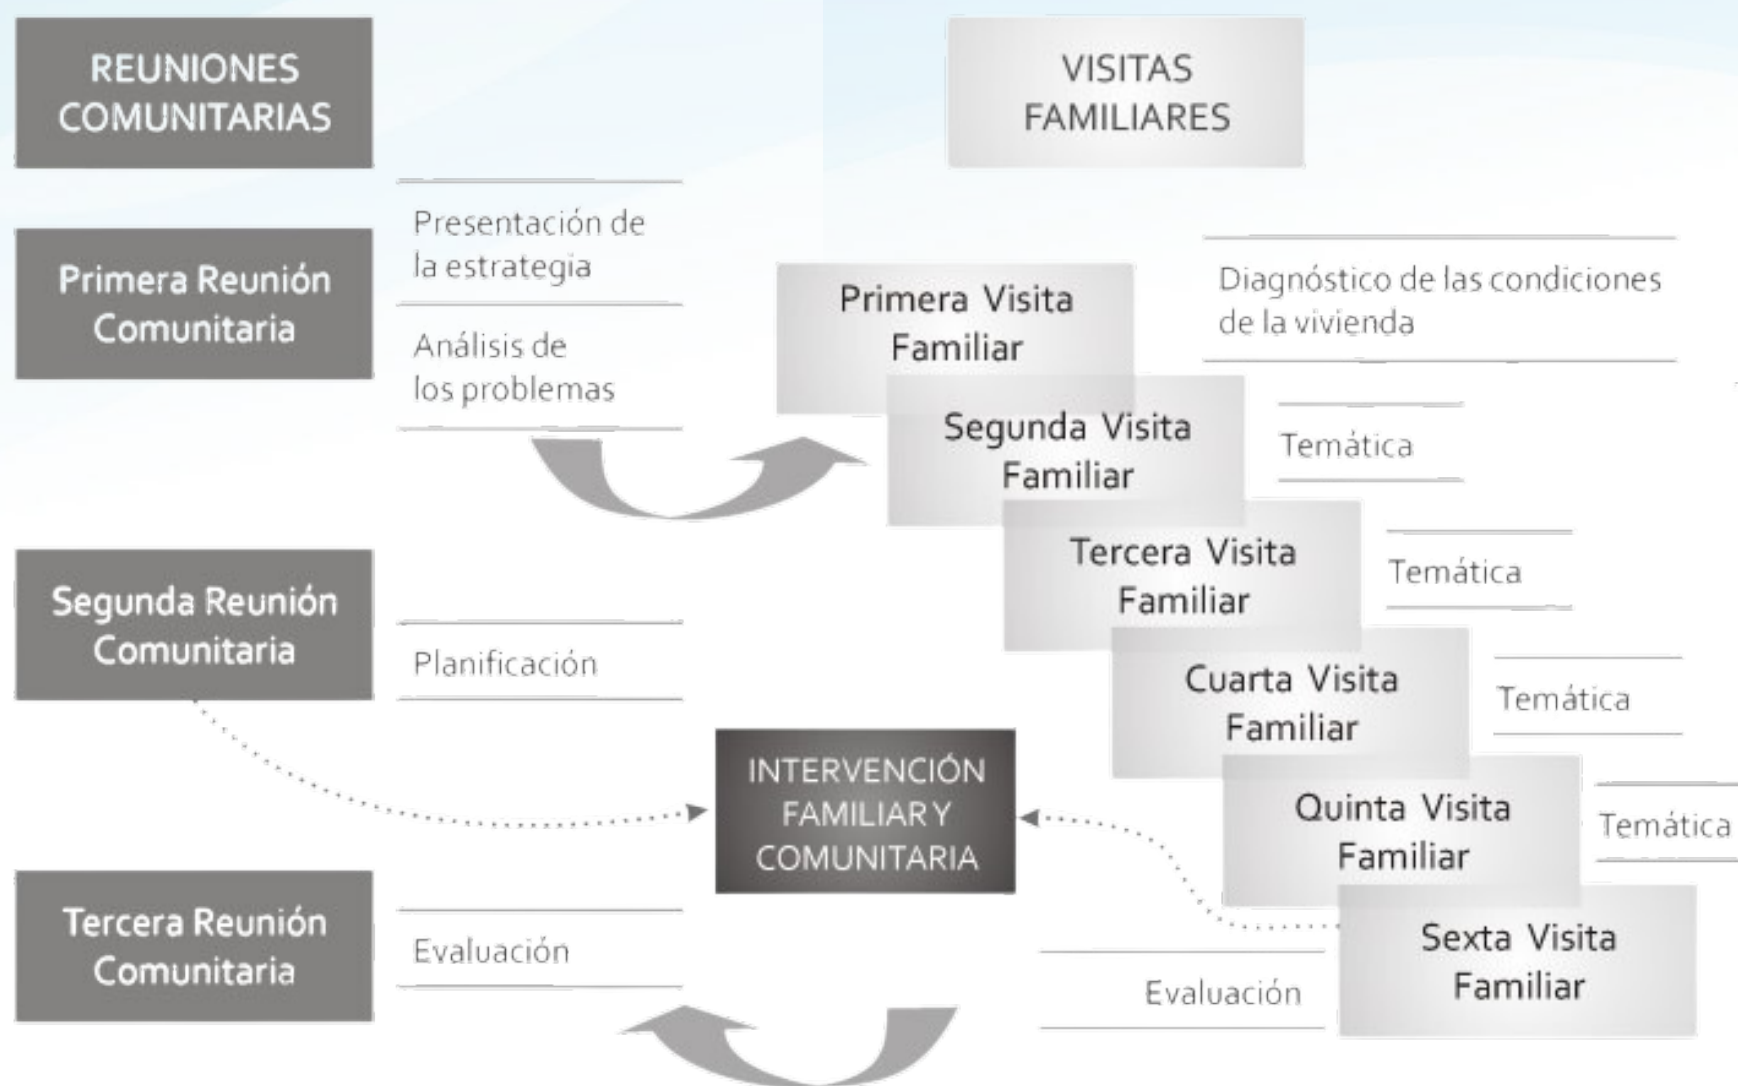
REUNIONES COMUNITARIAS

VISITAS FAMILIARES

Primera Reunión Comunitaria

Presentación de la estrategia

Análisis de los problemas

Primera Visita Familiar

Diagnóstico de las condiciones de la vivienda

Segunda Visita Familiar

Temática

Tercera Visita Familiar

Temática

Segunda Reunión Comunitaria

Planificación

Cuarta Visita Familiar

Temática

INTERVENCIÓN FAMILIAR Y COMUNITARIA

Quinta Visita Familiar

Temática

Tercera Reunión Comunitaria

Evaluación

Sexta Visita Familiar

Evaluación